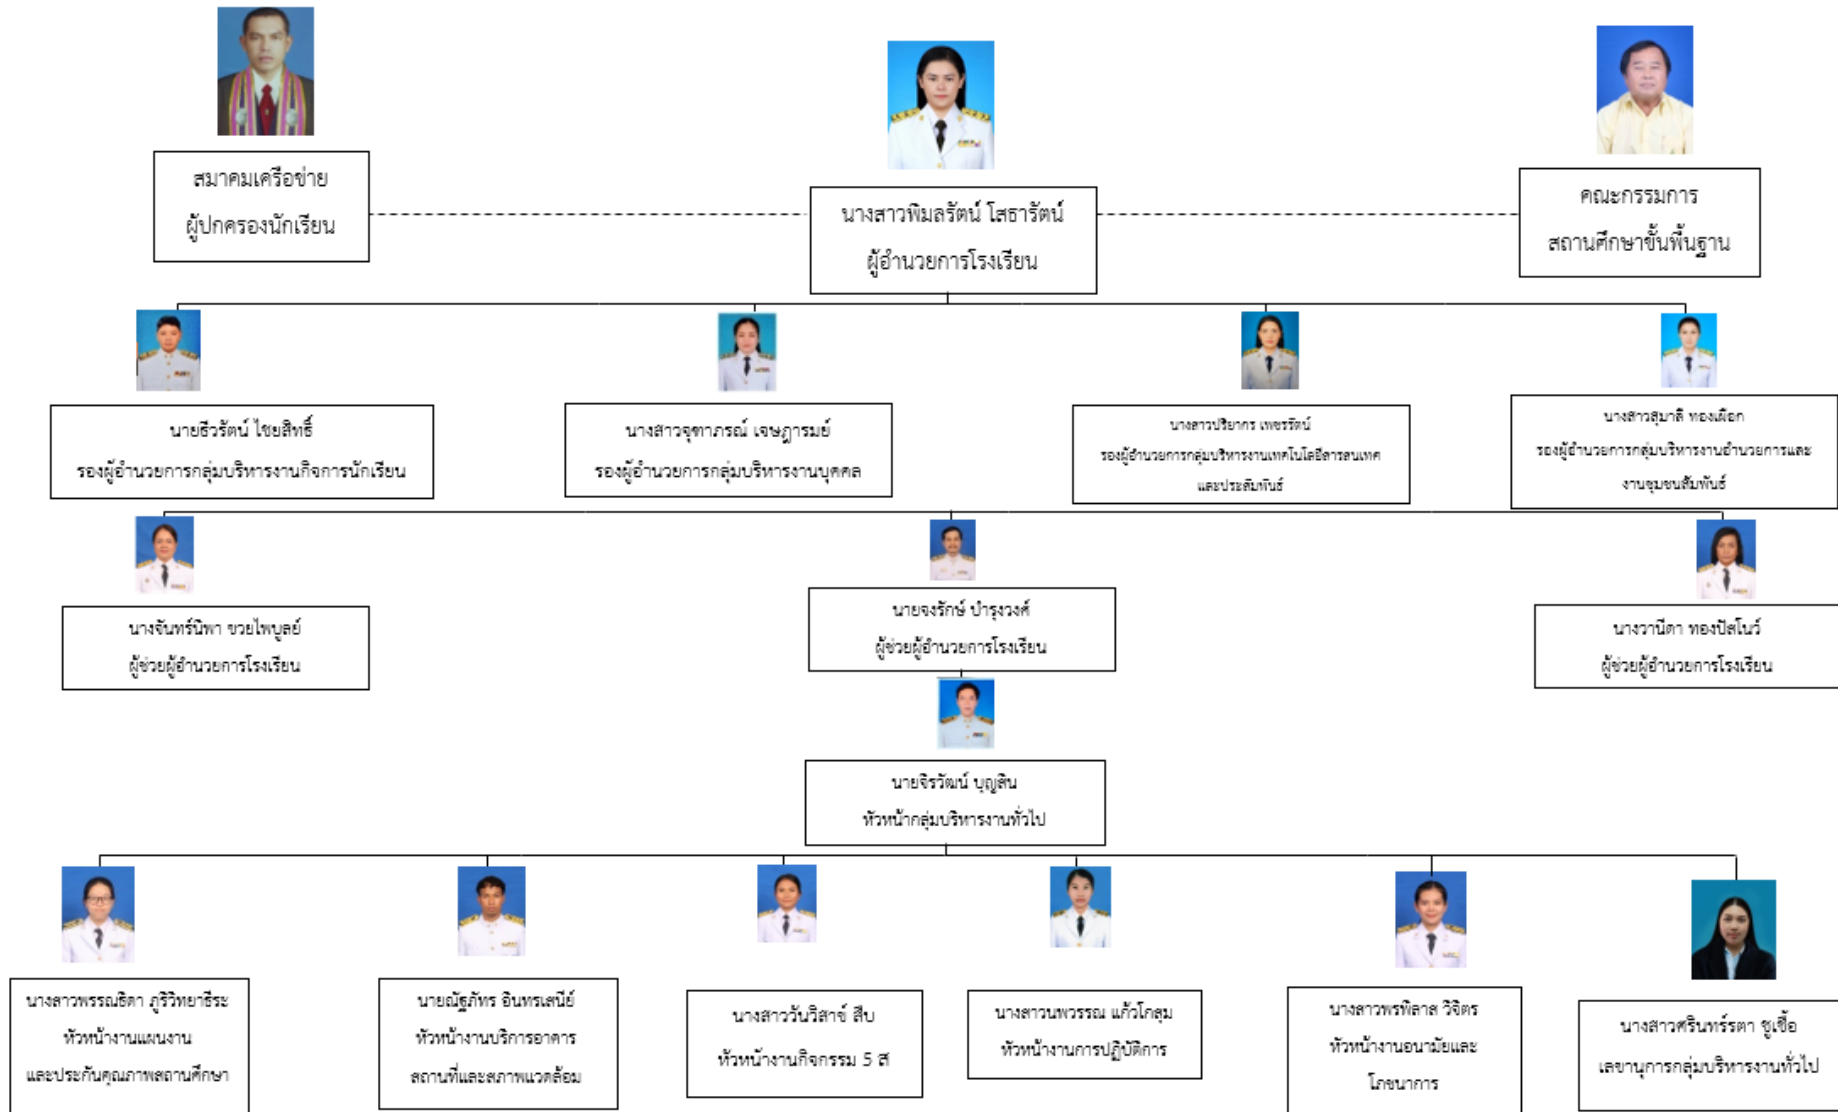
สมาคมเครือข่าย
ผู้ปกครองนักเรียน

นางสาวพิมลรัตน์ โสธารัตน์
ผู้อำนวยการโรงเรียน

คณะกรรมการ
สถานศึกษาขั้นพื้นฐาน

นายธีวรัตน์ ไชยสิทธิ์
รองผู้อำนวยการกลุ่มบริหารงานกิจการนักเรียน

นางสาวจุฑาภรณ์ เจษฎารมย์
รองผู้อำนวยการกลุ่มบริหารงานบุคคล

นางสาวปริยากร เพชรรัตน์
รองผู้อำนวยการกลุ่มบริหารงานเทคโนโลยีสารสนเทศและประชาสัมพันธ์

นางสาวสุมาลี ทองเผือก
รองผู้อำนวยการกลุ่มบริหารงานอำนวยการและงานชุมชนสัมพันธ์

นางจันทร์นิพา ขวยไพบูลย์
ผู้ช่วยผู้อำนวยการโรงเรียน

นายจงรักษ์ บำรุงวงศ์
ผู้ช่วยผู้อำนวยการโรงเรียน

นางวานิดา ทองปิสโนว์
ผู้ช่วยผู้อำนวยการโรงเรียน

นายจิรวัฒน์ บุญสิน
หัวหน้ากลุ่มบริหารงานทั่วไป

นางสาวพรรณธิดา ภูริวิทยาธีระ
หัวหน้างานแผนงาน
และประกันคุณภาพสถานศึกษา

นายณัฐภัทร อินทรเสนีย์
หัวหน้างานบริการอาคาร
สถานที่และสภาพแวดล้อม

นางสาววันวิสาข์ สีบ
หัวหน้างานกิจกรรม 5 ส

นางสาวนพวรรณ แก้วโกสุม
หัวหน้างานการปฏิบัติการ

นางสาวพรพิลาส วิจิตร
หัวหน้างานอนามัยและ
โภชนาการ

นางสาวศรินทร์รตา ชูเชื้อ
เลขานุการกลุ่มบริหารงานทั่วไป